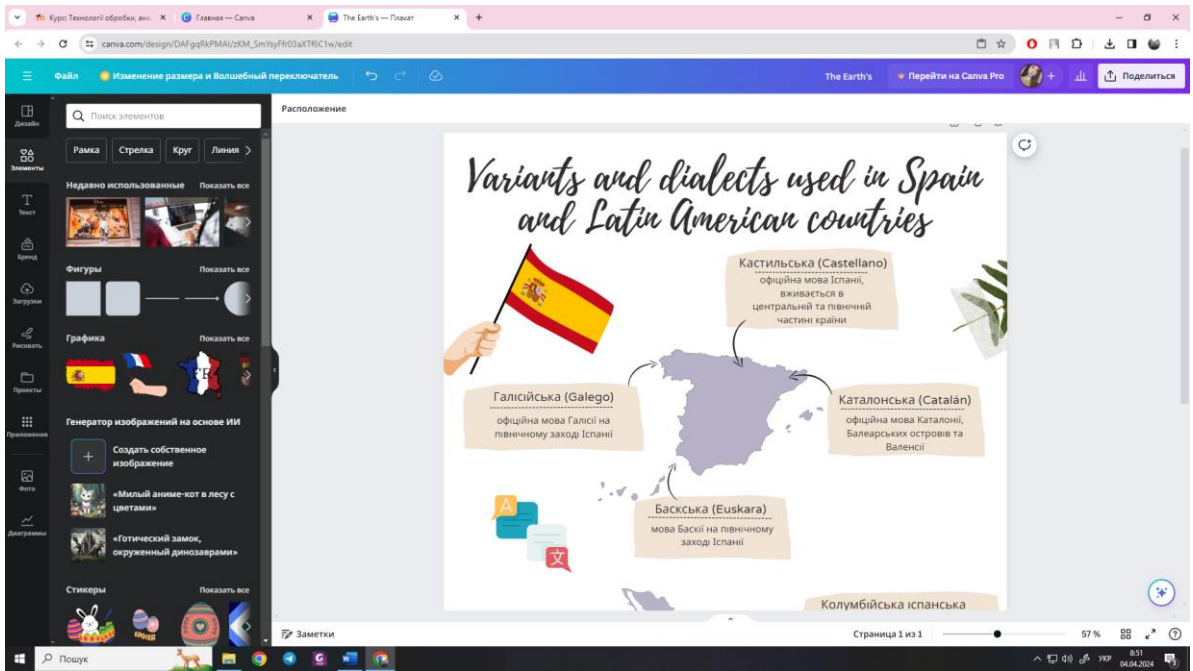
Курс: Технології обробки, ана ×
Главная — Canva ×
The Earth's — Плакат ×
canva.com/design/DAFgqRkPMAI/zKM_SmYsyFfr03aXTf6C1w/edit

Файл
Изменение размера и Волшебный переключатель
The Earth's
Перейти на Canva Pro
Поделиться

Дизайн
Элементы
Текст
Бренд
Загрузки
Рисовать
Проекты
Приложения
Фото
Диаграммы

Поиск элементов
Рамка
Стрелка
Круг
Линия
Недавно использованные
Показать все
Фигуры
Показать все
Графика
Показать все
Генератор изображений на основе ИИ
Создать собственное изображение
«Милый аниме-кот в лесу с цветами»
«Готический замок, окруженный динозаврами»
Стикеры
Показать все

Расположение

Variants and dialects used in Spain and Latin American countries

Кастильська (Castellano)
офіційна мова Іспанії, вживається в центральній та північній частині країни

Галісійська (Galego)
офіційна мова Галісії на північному заході Іспанії

Каталонська (Catalán)
офіційна мова Каталонії, Балеарських островів та Валенсії

Баскська (Euskara)
мова Баскії на північному заході Іспанії

Колумбійська іспанська

Заметки
Страница 1 из 1
57 %

Пошук
УКР
8:51
04.04.2024